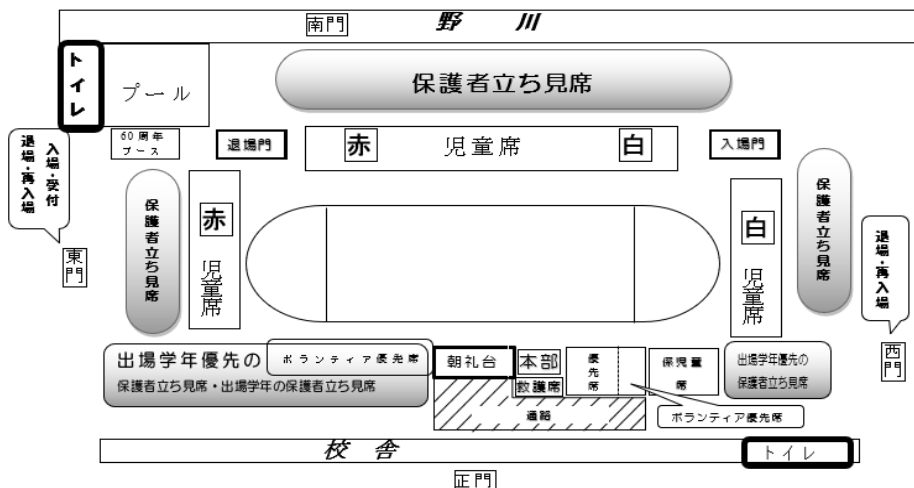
南門 野 川

トイレ

プール

保護者立ち見席

60周年ブース

退場門

赤 児童席 白

入場門

入場・受付

退場・再入場

東門

保護者立ち見席

赤

児童席

白

児童席

保護者立ち見席

退場・再入場

西門

出場学年優先の

保護者立ち見席・出場学年の保護者立ち見席

ボランティア優先席

朝礼台

本部

教護席

優先席

保児童席

出場学年優先の保護者立ち見席

通路

ボランティア優先席

校 舎

トイレ

正門